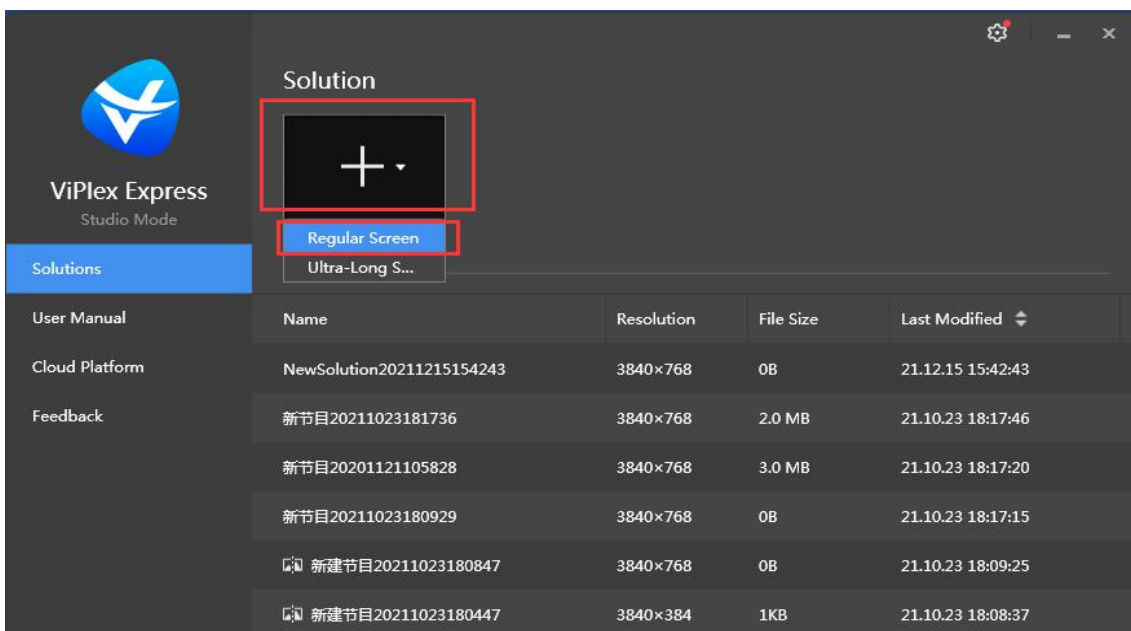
ViPlex Express
Studio Mode

Solutions
User Manual
Cloud Platform
Feedback

Solution

+

Regular Screen
Ultra-Long S...

| Name | Resolution | File Size | Last Modified |
|---|---|---|---|
| NewSolution20211215154243 | 3840×768 | 0B | 21.12.15 15:42:43 |
| 新节目20211023181736 | 3840×768 | 2.0 MB | 21.10.23 18:17:46 |
| 新节目20201121105828 | 3840×768 | 3.0 MB | 21.10.23 18:17:20 |
| 新节目20211023180929 | 3840×768 | 0B | 21.10.23 18:17:15 |
| 新建节目20211023180847 | 3840×768 | 0B | 21.10.23 18:09:25 |
| 新建节目20211023180447 | 3840×384 | 1KB | 21.10.23 18:08:37 |